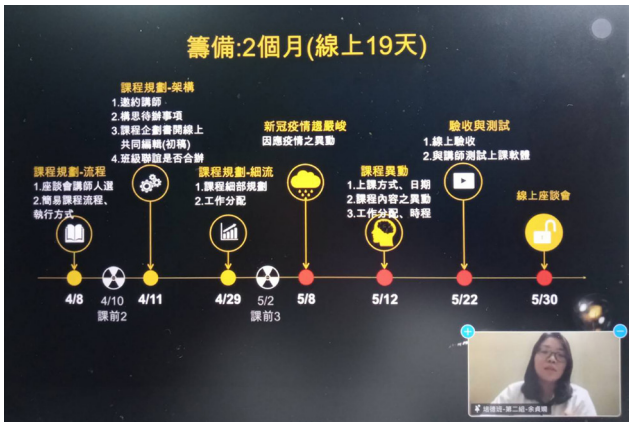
籌備:2個月(線上19天)

課程規劃-流程
1.座談會講師人選
2.簡易課程流程、執行方式

課程規劃-架構
1.邀約講師
2.構思待辦事項
3.課程企劃書開線上共同編輯(初稿)
4.班級聯誼是否合辦

課程規劃-細流
1.課程細部規劃
2.工作分配

新冠疫情趨嚴峻
因應疫情之異動

課程異動
1.上課方式、日期
2.課程內容之異動
3.工作分配、時程

驗收與測試
1.線上驗收
2.與講師測試上課軟體

線上座談會

4/8
4/10
課前2
4/11
4/29
5/2
課前3
5/8
5/12
5/22
5/30

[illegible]-第二組-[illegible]